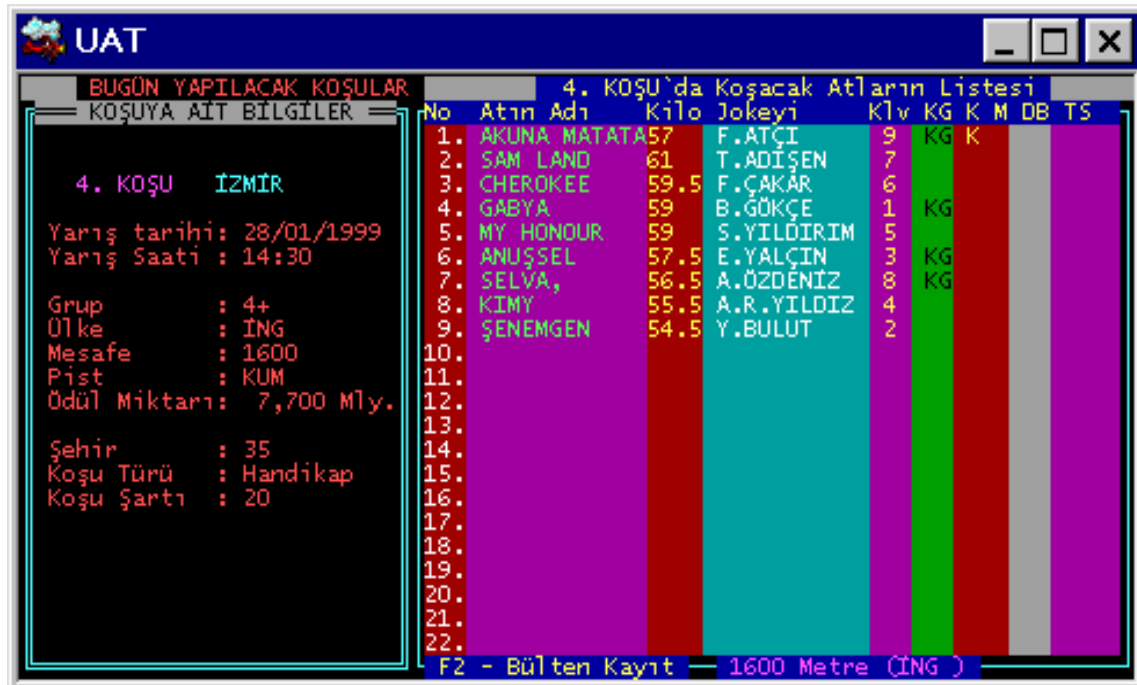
UAT

BUGÜN YAPILACAK KOŞULAR

KOŞUYA AİT BİLGİLER

4. KOŞU İZMİR

Yarış tarihi: 28/01/1999
Yarış Saati : 14:30

Grup : 4+
Ülke : İNG
Mesafe : 1600
Pist : KUM
Ödül Miktarı: 7,700 Mly.

Şehir : 35
Koşu Türü : Handikap
Koşu Şartı : 20

4. KOŞU`da Koşacak Atların Listesi

| No | Atın Adı | Kilo | Jokeyi | Klv | KG | K | M | DB | TS |
|---|---|---|---|---|---|---|---|---|---|
| 1. | AKUNA MATATA | 57 | F.ATÇI | 9 | KG | K | | | |
| 2. | SAM LAND | 61 | T.ADIŞEN | 7 | | | | | |
| 3. | CHEROKEE | 59.5 | F.ÇAKAR | 6 | | | | | |
| 4. | GABYA | 59 | B.GÖKÇE | 1 | KG | | | | |
| 5. | MY HONOUR | 59 | S.YILDIRIM | 5 | | | | | |
| 6. | ANUŞSEL | 57.5 | E.YALÇIN | 3 | KG | | | | |
| 7. | SELVA, | 56.5 | A.ÖZDENİZ | 8 | KG | | | | |
| 8. | KIMY | 55.5 | A.R.YILDIZ | 4 | | | | | |
| 9. | ŞENEMGEN | 54.5 | Y.BULUT | 2 | | | | | |
| 10. | | | | | | | | | |
| 11. | | | | | | | | | |
| 12. | | | | | | | | | |
| 13. | | | | | | | | | |
| 14. | | | | | | | | | |
| 15. | | | | | | | | | |
| 16. | | | | | | | | | |
| 17. | | | | | | | | | |
| 18. | | | | | | | | | |
| 19. | | | | | | | | | |
| 20. | | | | | | | | | |
| 21. | | | | | | | | | |
| 22. | | | | | | | | | |

F2 - Bülten Kayıt 1600 Metre (İNG )